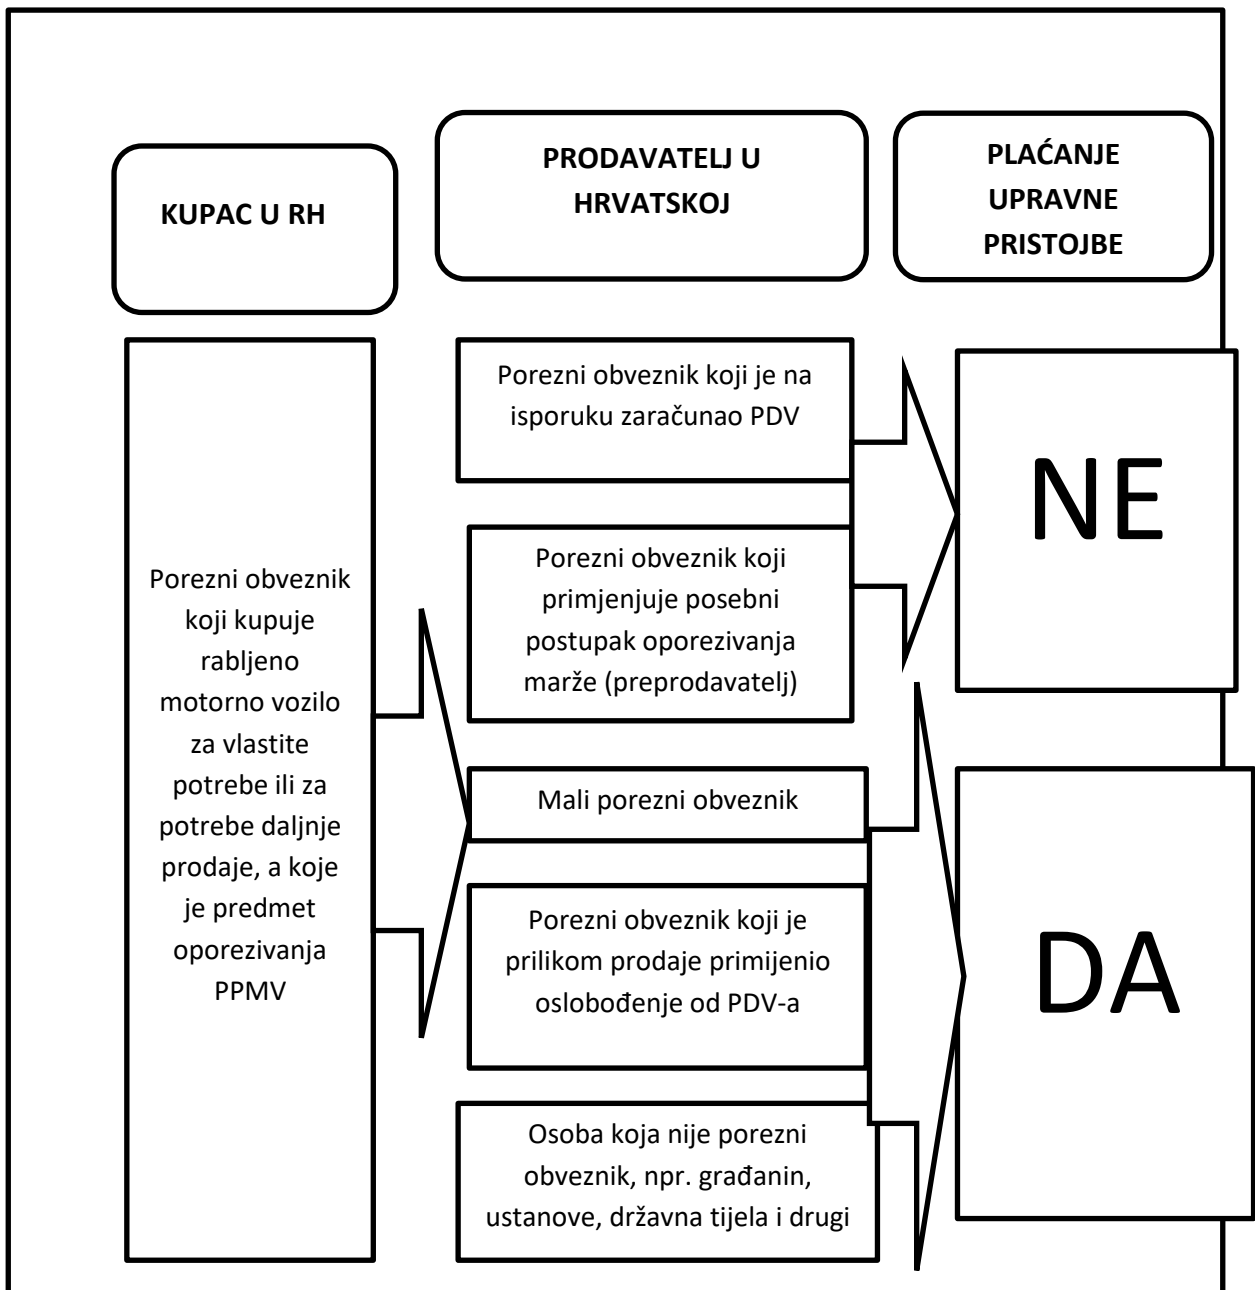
KUPAC U RH

PRODAVATELJ U HRVATSKOJ

PLAĆANJE UPRAVNE PRISTOJBE

Porezni obveznik koji kupuje rabljeno motorno vozilo za vlastite potrebe ili za potrebe daljnje prodaje, a koje je predmet oporezivanja PPMV

Porezni obveznik koji je na isporuku zaračunao PDV

Porezni obveznik koji primjenjuje posebni postupak oporezivanja marže (preprodavatelj)

Mali porezni obveznik

Porezni obveznik koji je prilikom prodaje primijenio oslobođenje od PDV-a

Osoba koja nije porezni obveznik, npr. građanin, ustanove, državna tijela i drugi

NE

DA